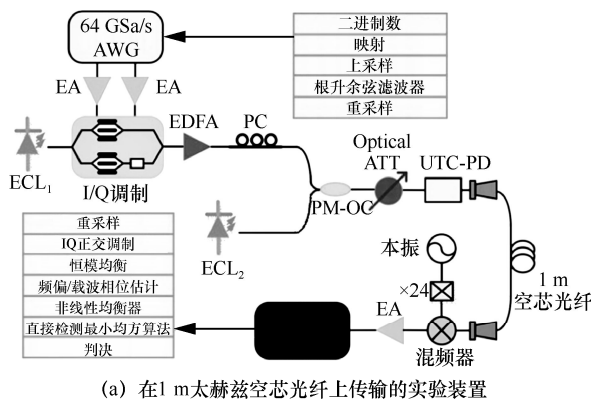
64 GSa/s AWG

二进制数
映射
上采样
根升余弦滤波器
重采样

EA
EA
EDFA
PC
ECL$_1$
I/Q调制
Optical ATT
UTC-PD
PM-OC
ECL$_2$
本振
×24
1 m 空芯光纤
EA
混频器

重采样
IQ正交调制
恒模均衡
频偏/载波相位估计
非线性均衡器
直接检测最小均方算法
判决

(a) 在1 m太赫兹空芯光纤上传输的实验装置